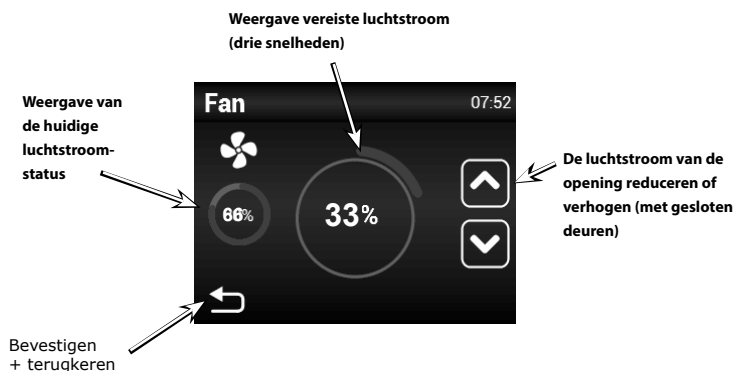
Weergave vereiste luchtstroom (drie snelheden)

Weergave van de huidige luchtstroom-status

Fan

07:52

66%

33%

De luchtstroom van de opening reduceren of verhogen (met gesloten deuren)

Bevestigen + terugkeren